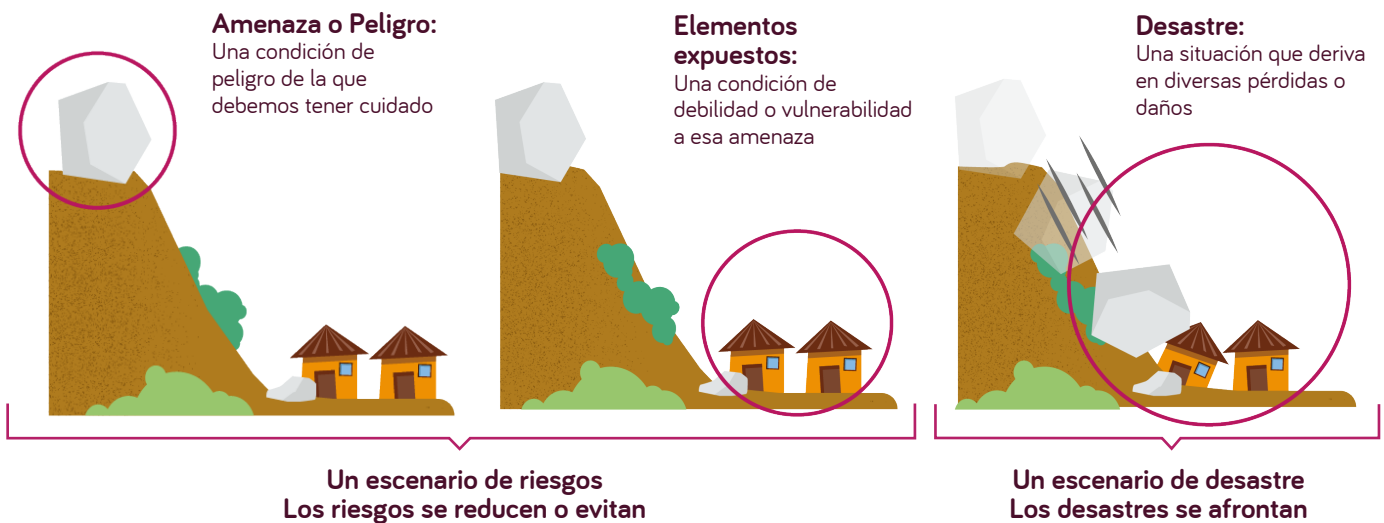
Amenaza o Peligro:
Una condición de peligro de la que debemos tener cuidado

Elementos expuestos:
Una condición de debilidad o vulnerabilidad a esa amenaza

Desastre:
Una situación que deriva en diversas pérdidas o daños

Un escenario de riesgos
Los riesgos se reducen o evitan

Un escenario de desastre
Los desastres se afrontan